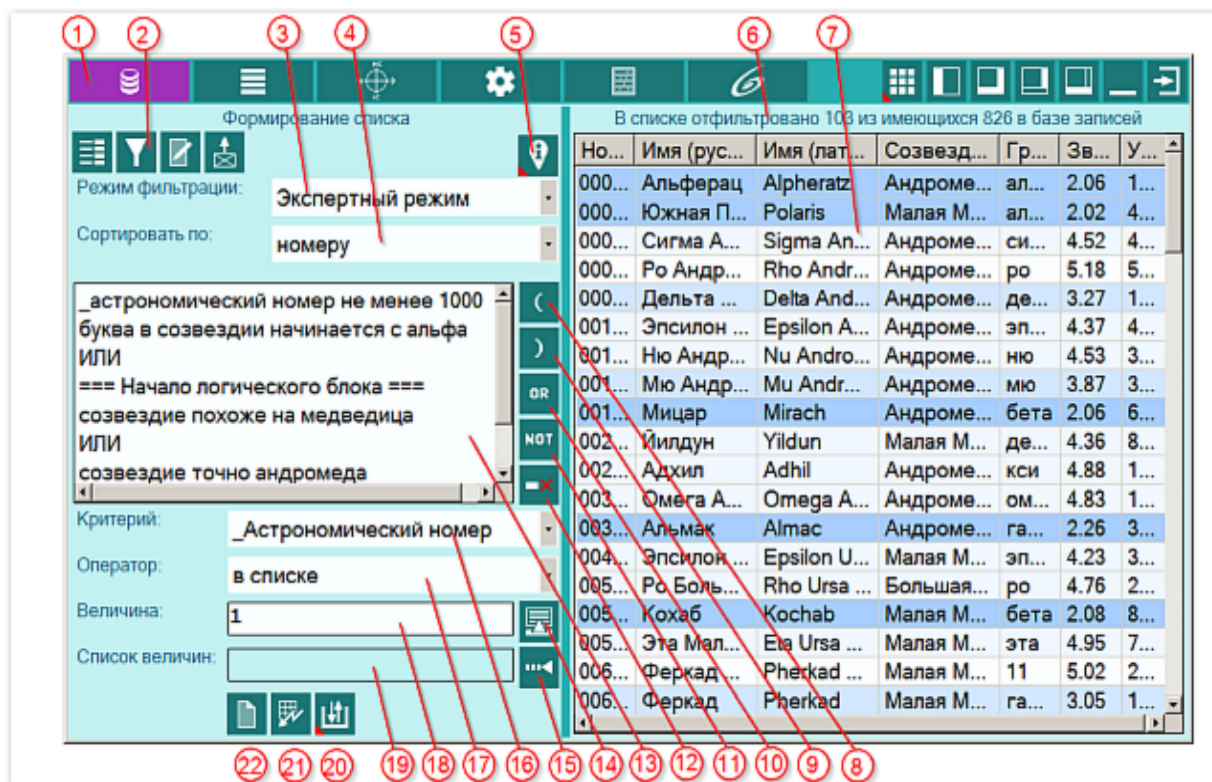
1 2 3 4 5 6 7

Формирование списка

В списке отфильтровано 103 из имеющихся 826 в базе записей

Режим фильтрации: Экспертный режим

Сортировать по: номеру

_астрономический номер не менее 1000
буква в созвездии начинается с альфа
ИЛИ
=== Начало логического блока ===
созвездие похоже на медведица
ИЛИ
созвездие точно андромеда

( ) OR NOT

Критерий: _Астрономический номер

Оператор: в списке

Величина: 1

Список величин:

| Но... | Имя (рус... | Имя (лат... | Созвезд... | Гр... | Зв... | У... |
|---|---|---|---|---|---|---|
| 000... | Альферац | Alpheratz | Андроме... | ал... | 2.06 | 1... |
| 000... | Южная П... | Polaris | Малая М... | ал... | 2.02 | 4... |
| 000... | Сигма А... | Sigma An... | Андроме... | си... | 4.52 | 4... |
| 000... | Ро Андр... | Rho Andr... | Андроме... | ро | 5.18 | 5... |
| 000... | Дельта ... | Delta And... | Андроме... | де... | 3.27 | 1... |
| 001... | Эпсилон ... | Epsilon A... | Андроме... | эп... | 4.37 | 4... |
| 001... | Ню Андр... | Nu Andro... | Андроме... | ню | 4.53 | 3... |
| 001... | Мю Андр... | Mu Andr... | Андроме... | мю | 3.87 | 3... |
| 001... | Мицар | Mirach | Андроме... | бета | 2.06 | 6... |
| 002... | Йилдун | Yildun | Малая М... | де... | 4.36 | 8... |
| 002... | Адхил | Adhil | Андроме... | кси | 4.88 | 1... |
| 003... | Омега А... | Omega A... | Андроме... | ом... | 4.83 | 1... |
| 003... | Альмак | Almac | Андроме... | га... | 2.26 | 3... |
| 004... | Эпсилон ... | Epsilon U... | Малая М... | эп... | 4.23 | 3... |
| 005... | Ро Боль... | Rho Ursa ... | Большая... | ро | 4.76 | 2... |
| 005... | Кохаб | Kochab | Малая М... | бета | 2.08 | 8... |
| 005... | Эта Мал... | Eta Ursa ... | Малая М... | эта | 4.95 | 7... |
| 006... | Феркад ... | Pherkad ... | Малая М... | 11 | 5.02 | 2... |
| 006... | Феркад | Pherkad | Малая М... | га... | 3.05 | 1... |

22 21 20 19 18 17 16 15 14 13 12 11 10 9 8